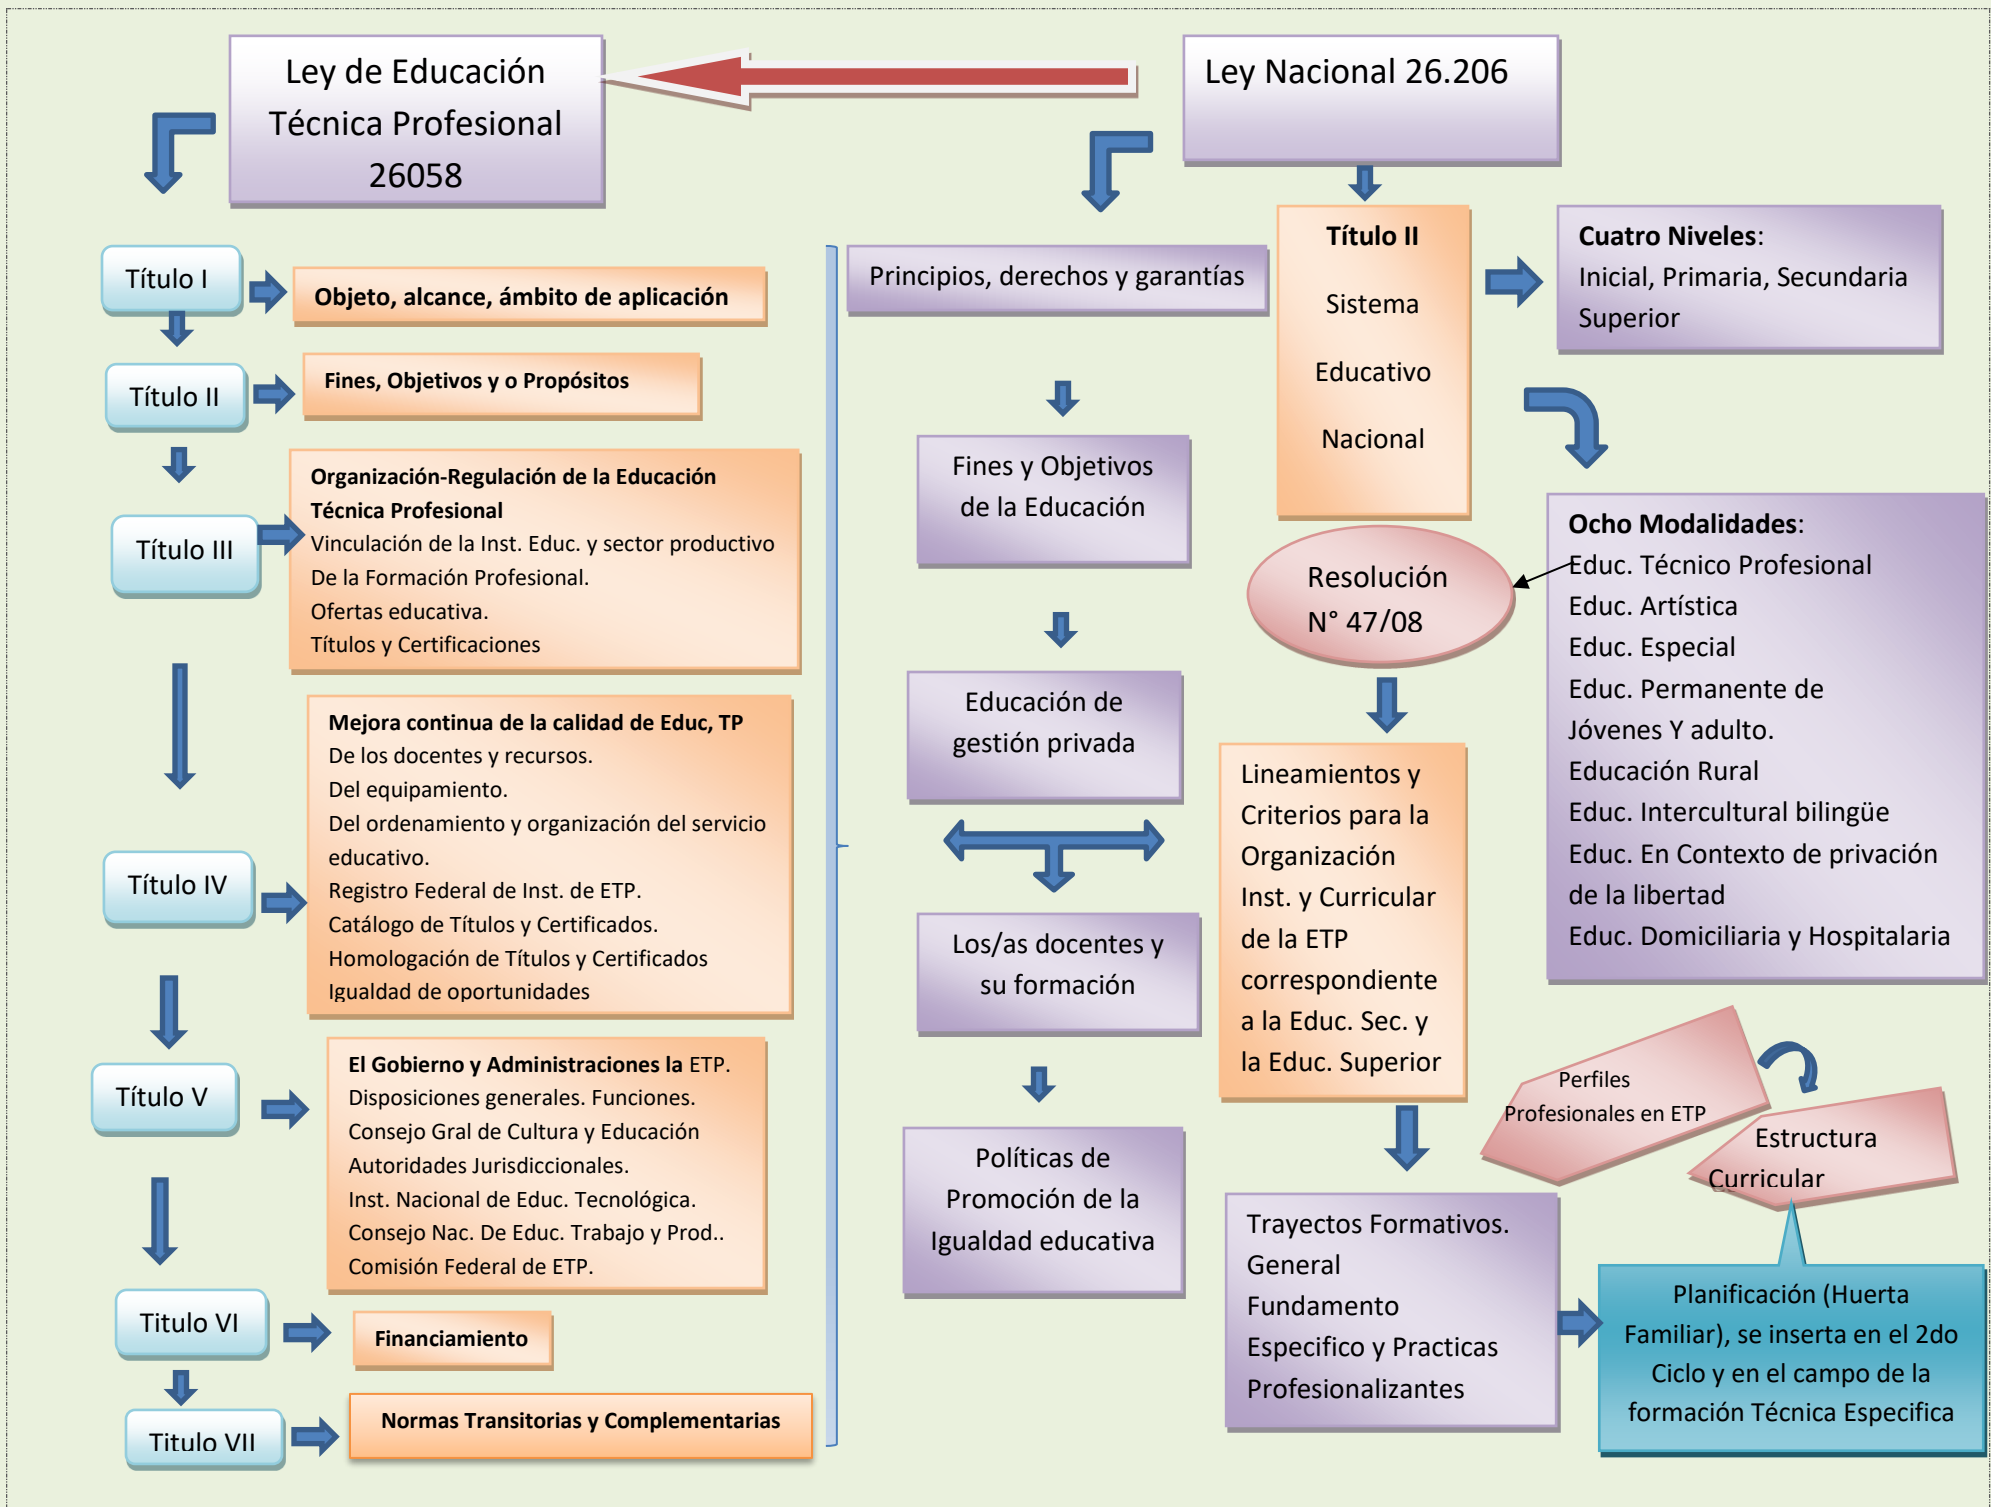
Ley de Educación Técnica Profesional 26058

Ley Nacional 26.206

Título I

Objeto, alcance, ámbito de aplicación

Título II

Fines, Objetivos y o Propósitos

Título III

Organización-Regulación de la Educación Técnica Profesional
Vinculación de la Inst. Educ. y sector productivo
De la Formación Profesional.
Ofertas educativa.
Títulos y Certificaciones

Mejora continua de la calidad de Educ, TP
De los docentes y recursos.
Del equipamiento.
Del ordenamiento y organización del servicio educativo.
Registro Federal de Inst. de ETP.
Catálogo de Títulos y Certificados.
Homologación de Títulos y Certificados
Igualdad de oportunidades

Título IV

Título V

El Gobierno y Administraciones la ETP.
Disposiciones generales. Funciones.
Consejo Gral de Cultura y Educación
Autoridades Jurisdiccionales.
Inst. Nacional de Educ. Tecnológica.
Consejo Nac. De Educ. Trabajo y Prod..
Comisión Federal de ETP.

Titulo VI

Financiamiento

Titulo VII

Normas Transitorias y Complementarias

Principios, derechos y garantías

Fines y Objetivos de la Educación

Educación de gestión privada

Los/as docentes y su formación

Políticas de Promoción de la Igualdad educativa

Título II
Sistema
Educativo
Nacional

Cuatro Niveles:
Inicial, Primaria, Secundaria
Superior

Resolución N° 47/08

Ocho Modalidades:
Educ. Técnico Profesional
Educ. Artística
Educ. Especial
Educ. Permanente de Jóvenes Y adulto.
Educación Rural
Educ. Intercultural bilingüe
Educ. En Contexto de privación de la libertad
Educ. Domiciliaria y Hospitalaria

Lineamientos y Criterios para la Organización Inst. y Curricular de la ETP correspondiente a la Educ. Sec. y la Educ. Superior

Perfiles Profesionales en ETP

Estructura Curricular

Trayectos Formativos.
General
Fundamento
Especifico y Practicas
Profesionalizantes

Planificación (Huerta Familiar), se inserta en el 2do Ciclo y en el campo de la formación Técnica Especifica